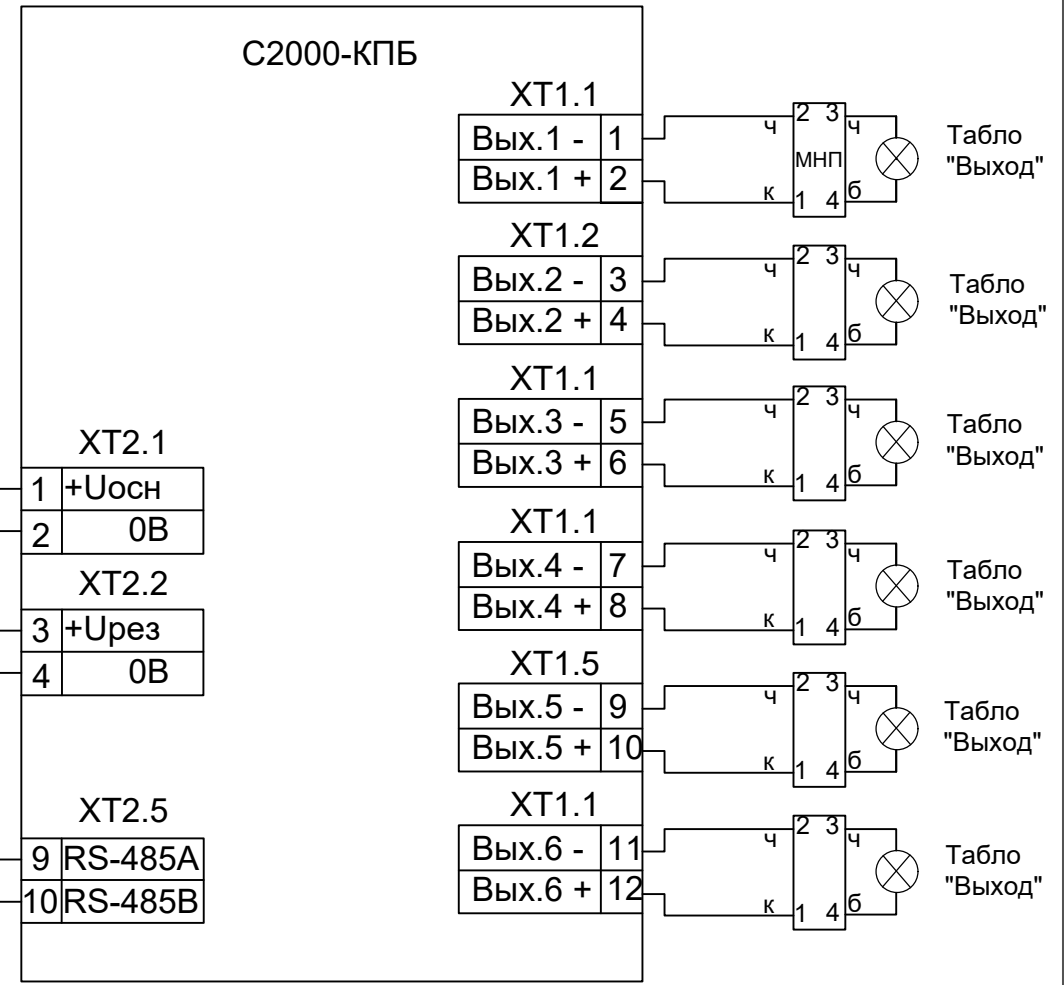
С2000-КПБ

XT1.1
| Вых.1 - | 1 |
| Вых.1 + | 2 |

ч 2 3 ч
МНП
к 1 4 б
Табло "Выход"

XT1.2
| Вых.2 - | 3 |
| Вых.2 + | 4 |

ч 2 3 ч
к 1 4 б
Табло "Выход"

XT1.1
| Вых.3 - | 5 |
| Вых.3 + | 6 |

ч 2 3 ч
к 1 4 б
Табло "Выход"

XT1.1
| Вых.4 - | 7 |
| Вых.4 + | 8 |

ч 2 3 ч
к 1 4 б
Табло "Выход"

XT1.5
| Вых.5 - | 9 |
| Вых.5 + | 10 |

ч 2 3 ч
к 1 4 б
Табло "Выход"

XT1.1
| Вых.6 - | 11 |
| Вых.6 + | 12 |

ч 2 3 ч
к 1 4 б
Табло "Выход"

XT2.1
| 1 | +Uосн |
| 2 | 0В |

XT2.2
| 3 | +Uрез |
| 4 | 0В |

XT2.5
| 9 | RS-485A |
| 10 | RS-485B |